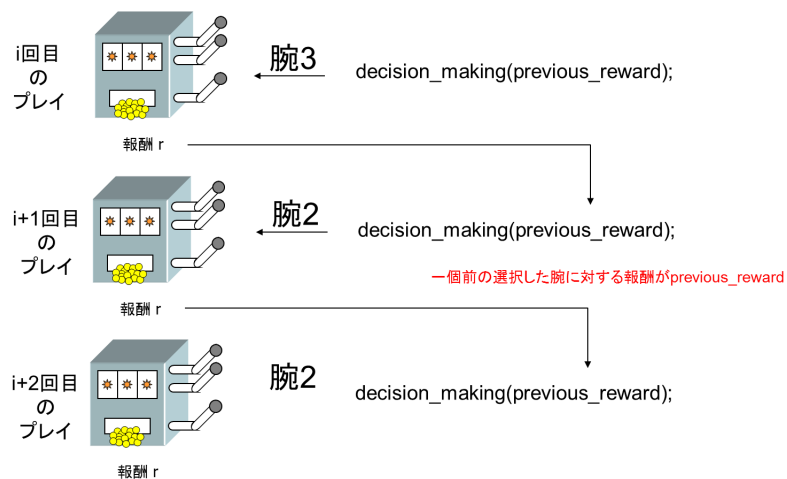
i回目
の
プレイ

腕3

decision_making(previous_reward);

報酬 r

i+1回目
の
プレイ

腕2

decision_making(previous_reward);

一個前の選択した腕に対する報酬がprevious_reward

報酬 r

i+2回目
の
プレイ

腕2

decision_making(previous_reward);

報酬 r